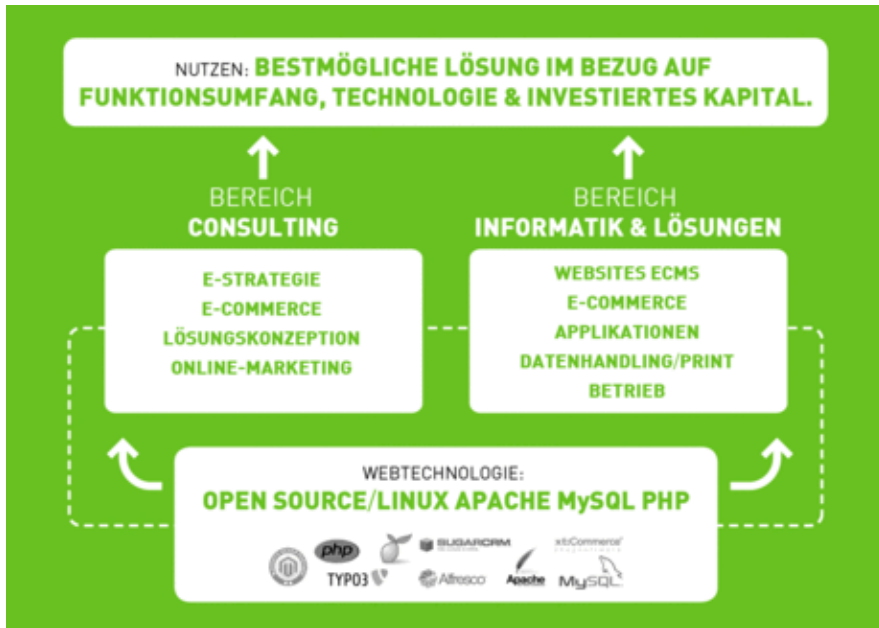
NUTZEN: BESTMÖGLICHE LÖSUNG IM BEZUG AUF FUNKTIONSUMFANG, TECHNOLOGIE & INVESTIERTES KAPITAL.

BEREICH
CONSULTING

BEREICH
INFORMATIK & LÖSUNGEN

E-STRATEGIE
E-COMMERCE
LÖSUNGSKONZEPTION
ONLINE-MARKETING

WEBSITES ECMS
E-COMMERCE
APPLIKATIONEN
DATENHANDLING/PRINT
BETRIEB

WEBTECHNOLOGIE:
OPEN SOURCE/LINUX APACHE MySQL PHP

php
TYPO3
SUGARCRM
Alfresco
xt:Commerce
Apache
MySQL